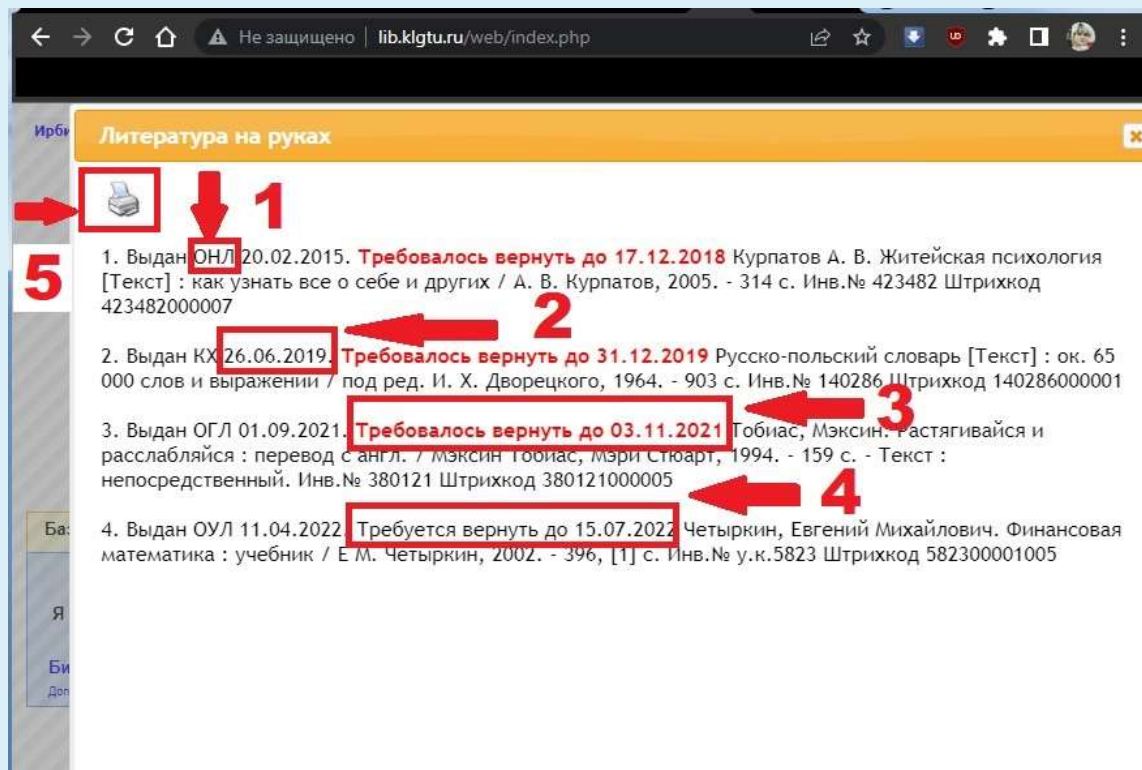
Не защищено | lib.klgtu.ru/web/index.php

Ирб

Литература на руках

1

5

1. Выдан ОНЛ 20.02.2015. Требовалось вернуть до 17.12.2018 Курпатов А. В. Житейская психология [Текст] : как узнать все о себе и других / А. В. Курпатов, 2005. - 314 с. Инв.№ 423482 Штрихкод 423482000007

2

2. Выдан КХ 26.06.2019. Требовалось вернуть до 31.12.2019 Русско-польский словарь [Текст] : ок. 65 000 слов и выражений / под ред. И. Х. Дворецкого, 1964. - 903 с. Инв.№ 140286 Штрихкод 140286000001

3

3. Выдан ОГЛ 01.09.2021. Требовалось вернуть до 03.11.2021 Тобиас, Мэксин. Растягивайся и расслабляйся : перевод с англ. / Мэксин Тобиас, Мэри Стюарт, 1994. - 159 с. - Текст : непосредственный. Инв.№ 380121 Штрихкод 380121000005

4

Ба

4. Выдан ОУЛ 11.04.2022. Требуется вернуть до 15.07.2022 Четыркин, Евгений Михайлович. Финансовая математика : учебник / Е М. Четыркин, 2002. - 396, [1] с. Инв.№ у.к.5823 Штрихкод 582300001005

Я

Би

Доп